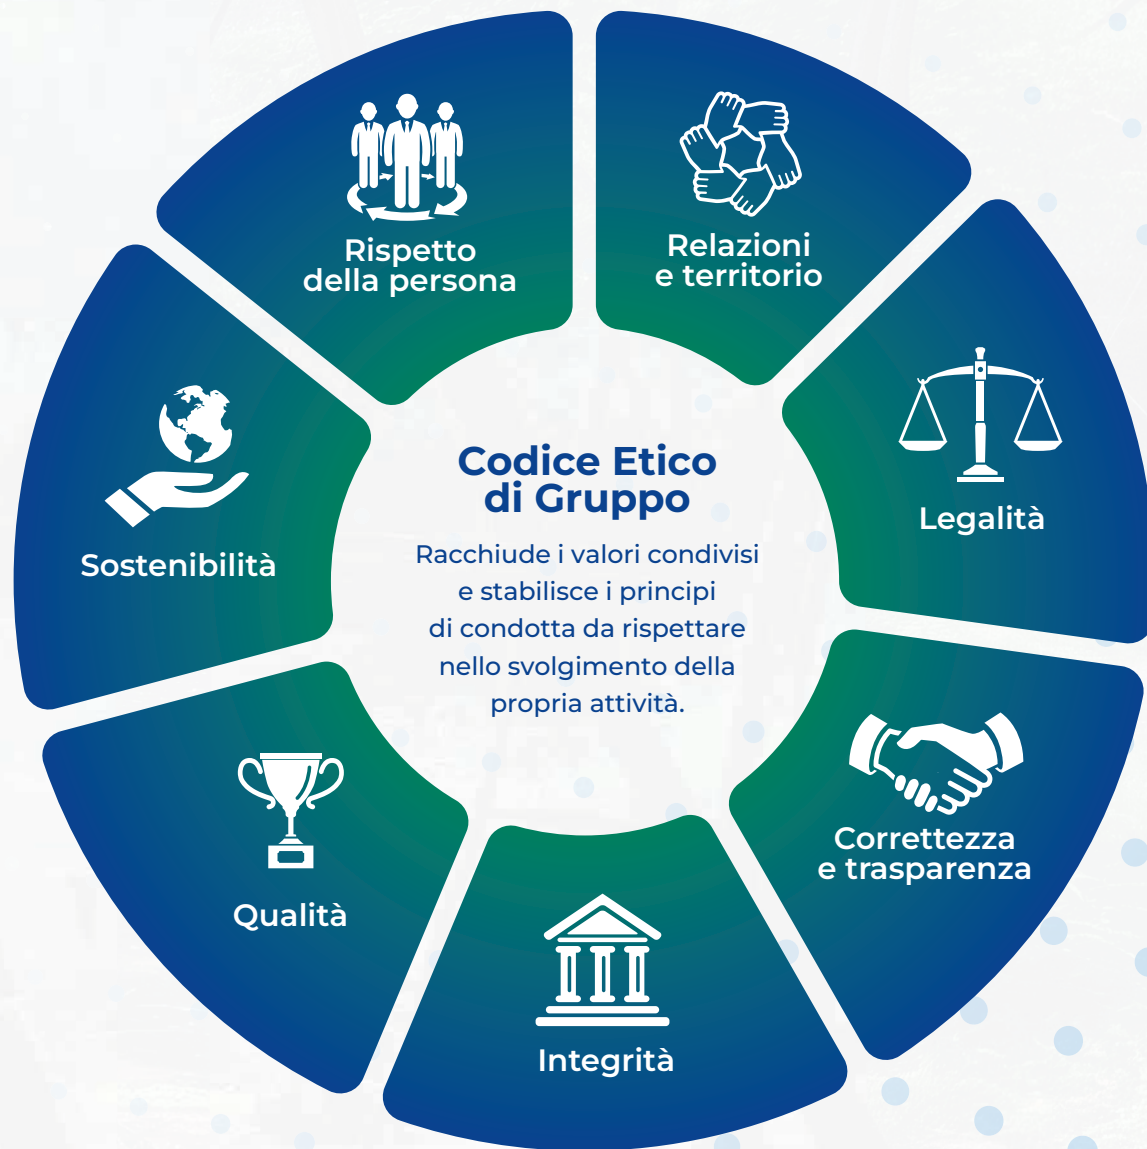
Rispetto della persona

Relazioni e territorio

Legalità

Correttezza e trasparenza

Integrità

Qualità

Sostenibilità

Codice Etico di Gruppo

Racchiude i valori condivisi e stabilisce i principi di condotta da rispettare nello svolgimento della propria attività.